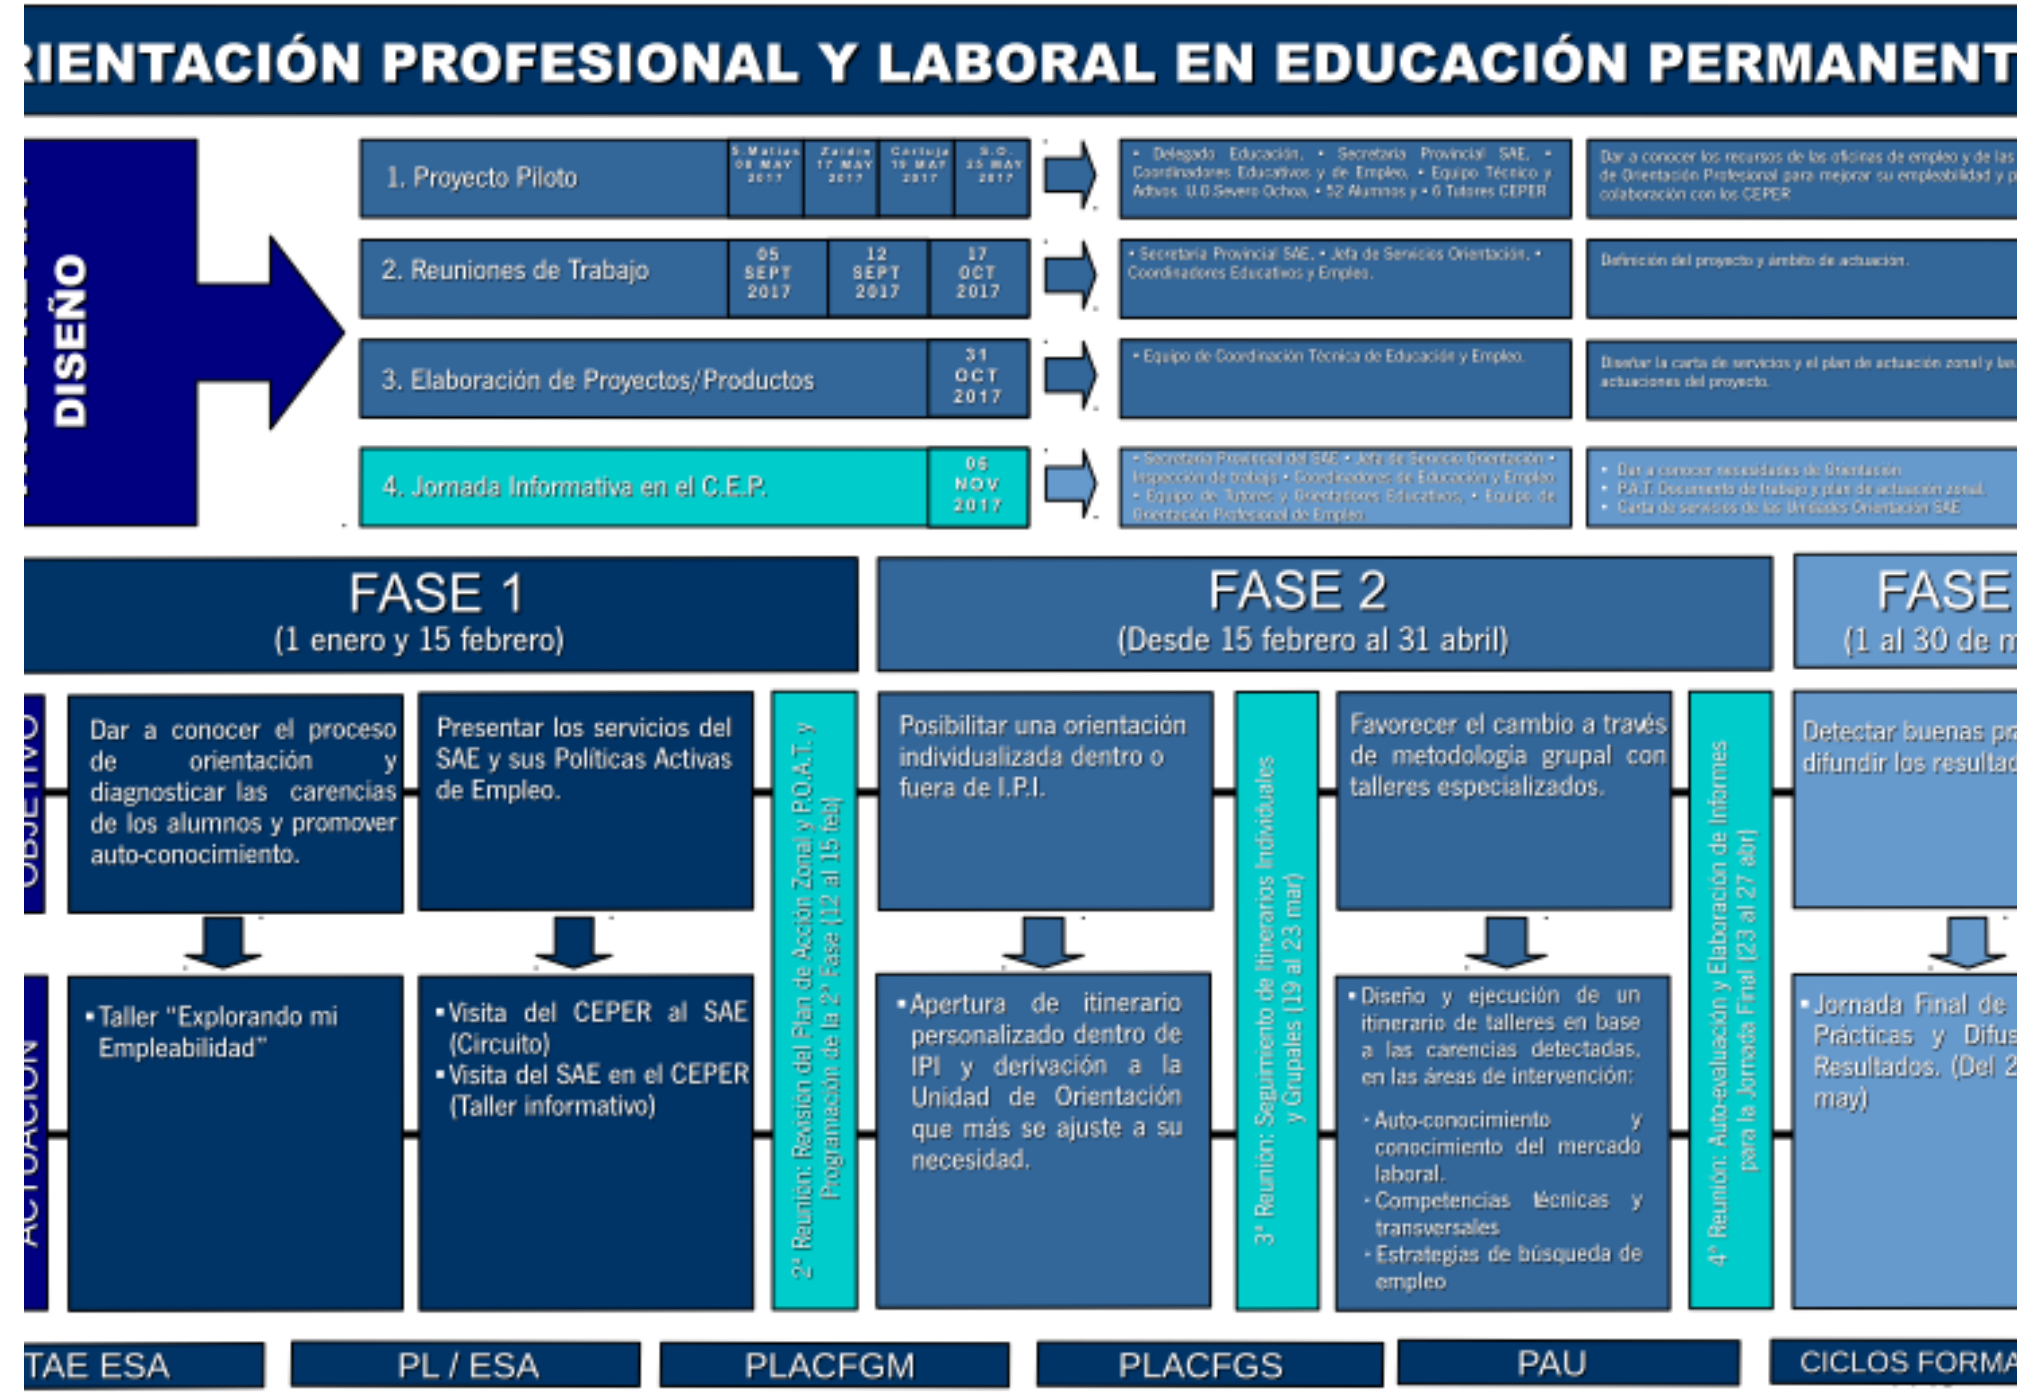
IENTACIÓN PROFESIONAL Y LABORAL EN EDUCACIÓN PERMANENT

DISEÑO

1. Proyecto Piloto | S. Matías 08 MAY 2017 | Zaidín 17 MAY 2017 | Cartuja 19 MAY 2017 | S.O. 25 MAY 2017

• Delegado Educación. • Secretaría Provincial SAE. • Coordinadores Educativos y de Empleo. • Equipo Técnico y Advos. U.O.Severo Ochoa. • 52 Alumnos y • 6 Tutores CEPER

Dar a conocer los recursos de las oficinas de empleo y de las de Orientación Profesional para mejorar su empleabilidad y p colaboración con los CEPER

2. Reuniones de Trabajo | 05 SEPT 2017 | 12 SEPT 2017 | 17 OCT 2017

• Secretaría Provincial SAE. • Jefa de Servicios Orientación. • Coordinadores Educativos y Empleo.

Definición del proyecto y ámbito de actuación.

3. Elaboración de Proyectos/Productos | 31 OCT 2017

• Equipo de Coordinación Técnica de Educación y Empleo.

Diseñar la carta de servicios y el plan de actuación zonal y las actuaciones del proyecto.

4. Jornada Informativa en el C.E.P. | 06 NOV 2017

• Secretaría Provincial del SAE • Jefa de Servicio Orientación • Inspección de trabajo • Coordinadores de Educación y Empleo • Equipo de Tutores y Orientadores Educativos. • Equipo de Orientación Profesional de Empleo

• Dar a conocer necesidades de Orientación • P.A.T. Documento de trabajo y plan de actuación zonal • Carta de servicios de las Unidades Orientación SAE

FASE 1
(1 enero y 15 febrero)

FASE 2
(Desde 15 febrero al 31 abril)

FASE
(1 al 30 de m

OBJETIVO

Dar a conocer el proceso de orientación y diagnosticar las carencias de los alumnos y promover auto-conocimiento.

Presentar los servicios del SAE y sus Políticas Activas de Empleo.

2ª Reunión: Revisión del Plan de Acción Zonal y P.O.A.T. y Programación de la 2ª Fase (12 al 15 feb)

Posibilitar una orientación individualizada dentro o fuera de I.P.I.

3ª Reunión: Seguimiento de Itinerarios Individuales y Grupales (19 al 23 mar)

Favorecer el cambio a través de metodología grupal con talleres especializados.

4ª Reunión: Auto-evaluación y Elaboración de Informes para la Jornada Final (23 al 27 abril)

Detectar buenas p difundir los resultad

ACTUACIÓN

• Taller "Explorando mi Empleabilidad"

• Visita del CEPER al SAE (Circuito)
• Visita del SAE en el CEPER (Taller informativo)

• Apertura de itinerario personalizado dentro de IPI y derivación a la Unidad de Orientación que más se ajuste a su necesidad.

• Diseño y ejecución de un itinerario de talleres en base a las carencias detectadas, en las áreas de intervención:
- Auto-conocimiento y conocimiento del mercado laboral.
- Competencias técnicas y transversales
- Estrategias de búsqueda de empleo

• Jornada Final de Prácticas y Difus Resultados. (Del 2 may)

TAE ESA | PL / ESA | PLACFGM | PLACFGS | PAU | CICLOS FORMA